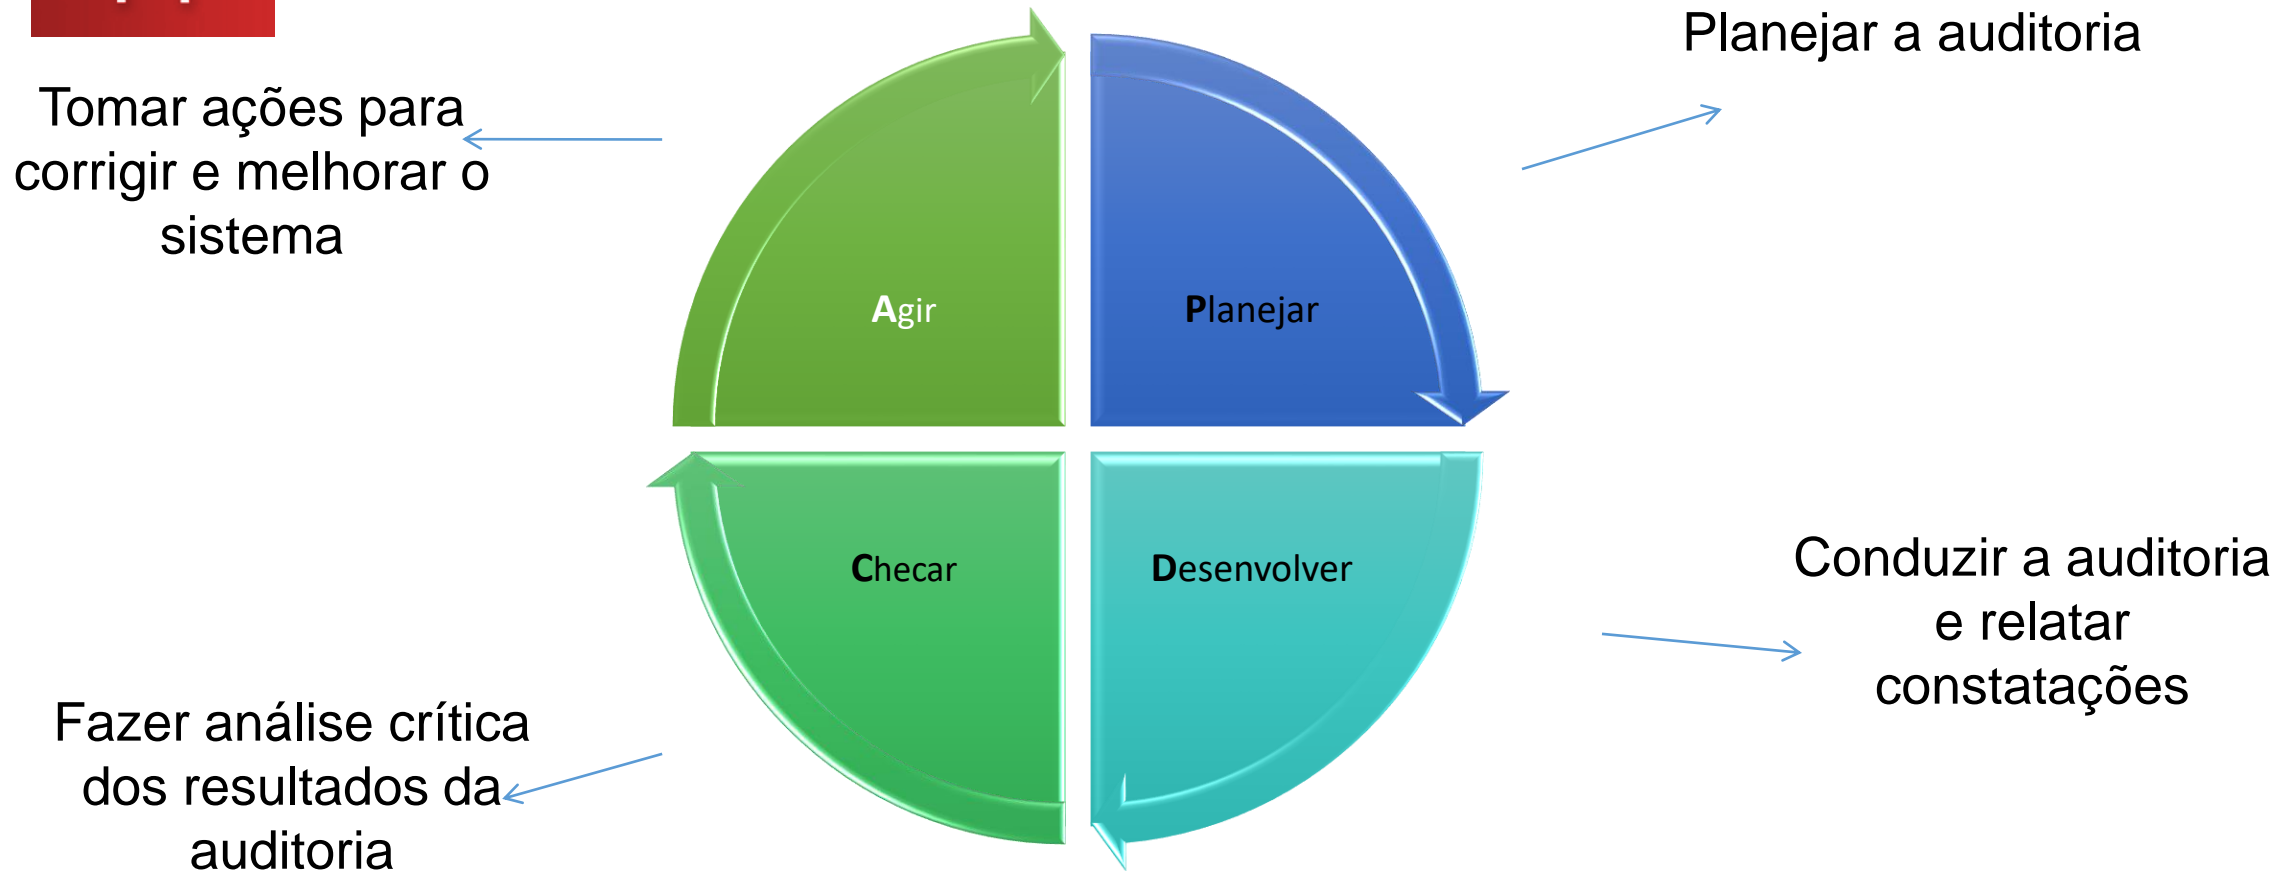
Planejar a auditoria

Tomar ações para corrigir e melhorar o sistema

Agir

Planejar

Checar

Desenvolver

Conduzir a auditoria e relatar constatações

Fazer análise crítica dos resultados da auditoria